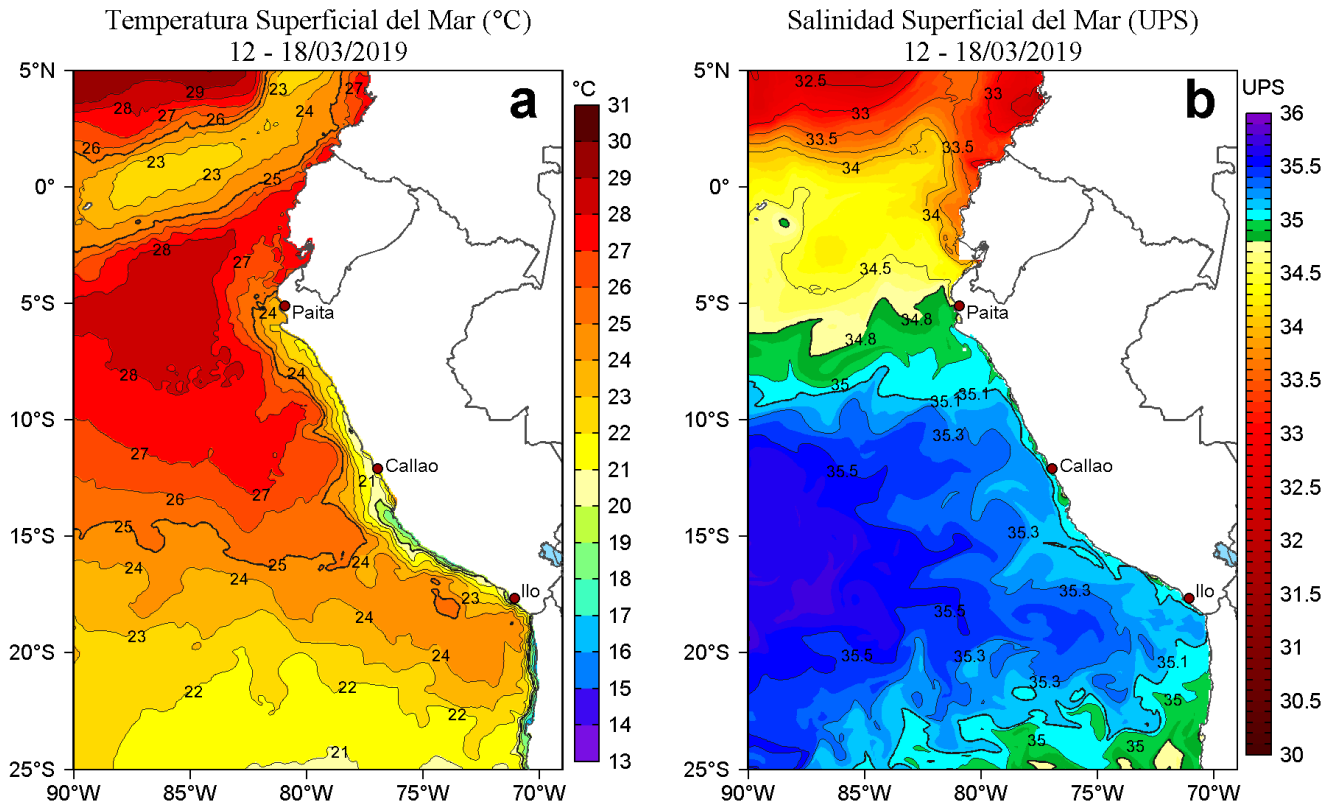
Temperatura Superficial del Mar (°C)
12 - 18/03/2019

a

°C
31
30
29
28
27
26
25
24
23
22
21
20
19
18
17
16
15
14
13

5°N
0°
5°S
10°S
15°S
20°S
25°S
90°W
85°W
80°W
75°W
70°W

29
28
27
26
23
24
27
26
23
23
25
28
27
24
Paita
24
28
27
21
Callao
26
27
25
25
24
24
24
25
24
23
23
24
24
22
22
22
21

Salinidad Superficial del Mar (UPS)
12 - 18/03/2019

b

UPS
36
35.5
35
34.5
34
33.5
33
32.5
32
31.5
31
30.5
30

5°N
0°
5°S
10°S
15°S
20°S
25°S
90°W
85°W
80°W
75°W
70°W

32.5
33
33
33.5
33.5
34
34
34.5
Paita
34.8
34.8
35
35.1
35.1
35.3
35.5
Callao
35.3
35.3
35.5
35.5
35.3
35.3
35.1
35
35
35
Ilo